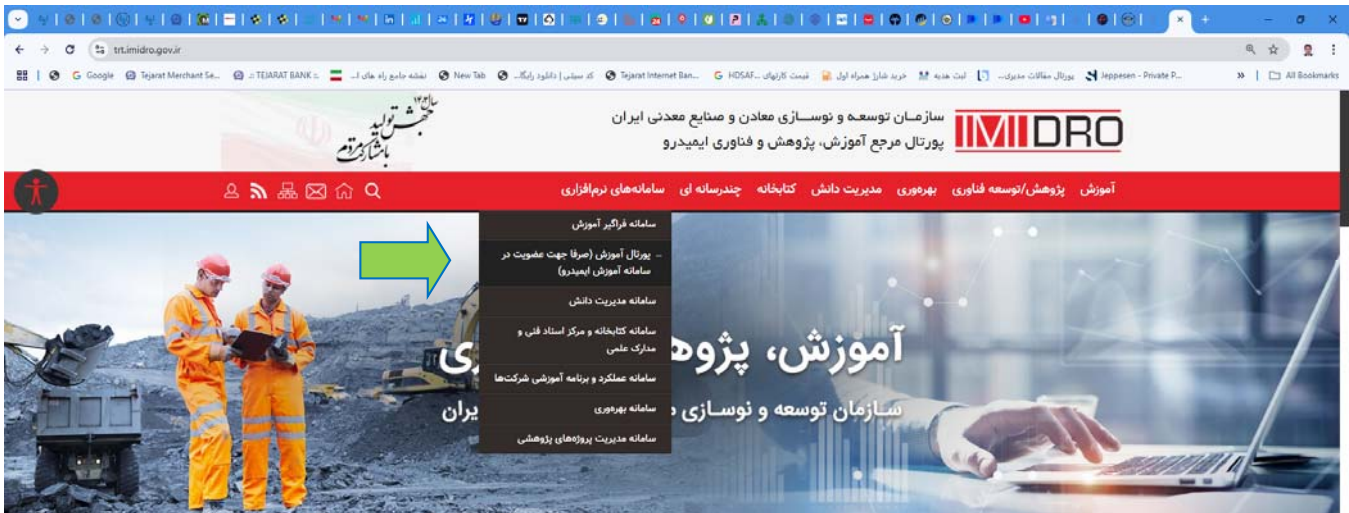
trt.imidro.gov.ir

Google Tejarat Merchant Se... TEJARAT BANK نقشه جامع راه های ا... New Tab کد سیلی | دانلود رایگا... Tejarat Internet Ban... HDSAF... قیمت کارتهای ... خرید شارژ همراه اول ثبت هدیه پورتال مقالات مدیری... Jeppesen - Private P... All Bookmarks

IMIDRO سازمـان توسعـه و نوسـازی معادن و صنایع معدنی ایران
پورتال مرجع آموزش، پژوهش و فناوری ایمیدرو

سال ۱۴۰۳ جهش تولید با مشارکت مردم

آموزش پژوهش/توسعه فناوری بهره‌وری مدیریت دانش کتابخانه چندرسانه ای سامانه‌های نرم‌افزاری

سامانه فراگیر آموزش
پورتال آموزش (صرفا جهت عضویت در سامانه آموزش ایمیدرو)
سامانه مدیریت دانش
سامانه کتابخانه و مرکز اسناد فنی و مدارک علمی
سامانه عملکرد و برنامه آموزشی شرکت‌ها
سامانه بهره‌وری
سامانه مدیریت پروژه‌های پژوهشی

آموزش، پژوه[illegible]ری
سازمان توسعه و نوسـازی م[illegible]یران